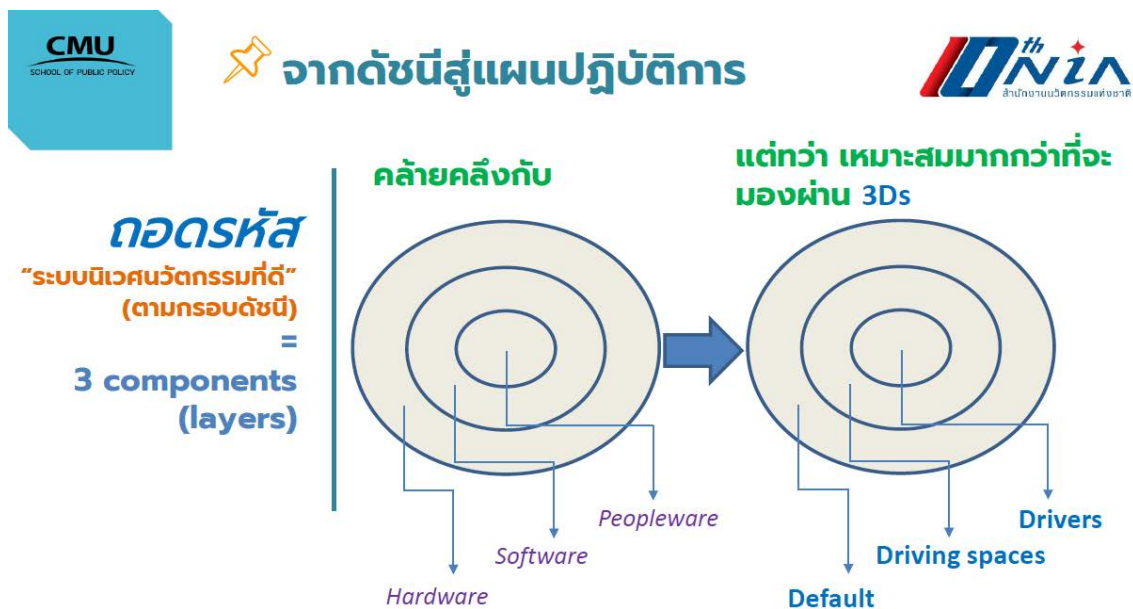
CMU
SCHOOL OF PUBLIC POLICY

จากดัชนีสู่แผนปฏิบัติการ

10th NIA
สำนักงานนวัตกรรมแห่งชาติ

ถอดรหัส
"ระบบนิเวศนวัตกรรมที่ดี"
(ตามกรอบดัชนี)
=
3 components
(layers)

คล้ายคลึงกับ

Peopleware
Software
Hardware

แต่ทว่า เหมาะสมมากกว่าที่จะมองผ่าน 3Ds

Drivers
Driving spaces
Default